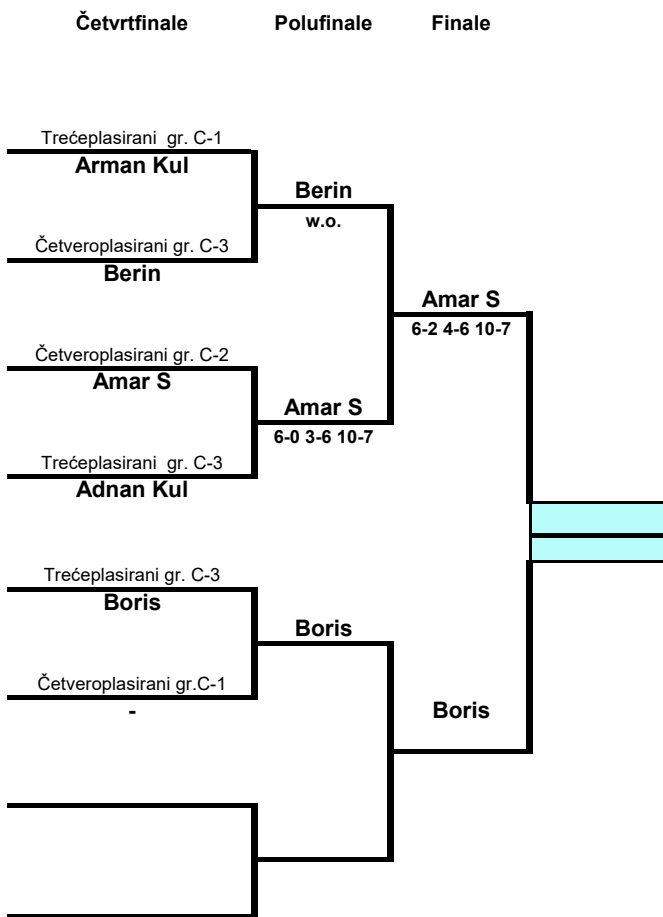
Četvrtfinale Polufinale Finale

Trećeplasirani gr. C-1
Arman Kul

Berin
w.o.

Četveroplasirani gr. C-3
Berin

Amar S
6-2 4-6 10-7

Četveroplasirani gr. C-2
Amar S

Amar S
6-0 3-6 10-7

Trećeplasirani gr. C-3
Adnan Kul

Trećeplasirani gr. C-3
Boris

Boris

Četveroplasirani gr.C-1
-

Boris